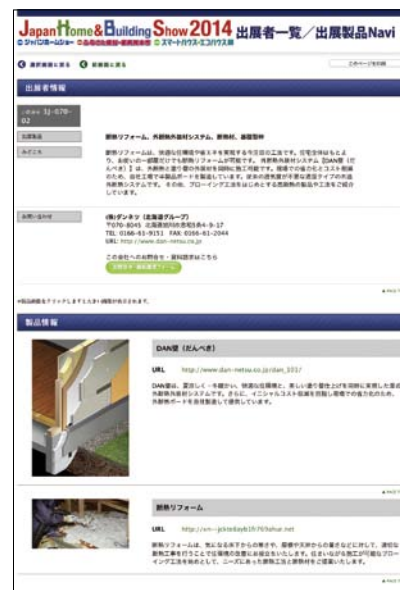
Japan Home & Building Show 2014 出展者一覧／出展製品Navi

出展者情報

小間No. 3J-070-02

断熱リフォーム、外張断熱外装材システム、断熱材、基礎型枠

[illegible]

お問い合わせ

(株)ダンネツ（北海道グループ）
〒070-8045 北海道旭川市忠和5条4-9-17
TEL 0166-61-9151 FAX 0166-61-2044
URL http://www.dan-netsu.co.jp

この会社へのお問合せ・資料請求はこちら

製品情報

DAN壁（だんぺき）

URL http://www.dan-netsu.co.jp/dan_101/

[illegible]

断熱リフォーム

URL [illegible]

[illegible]